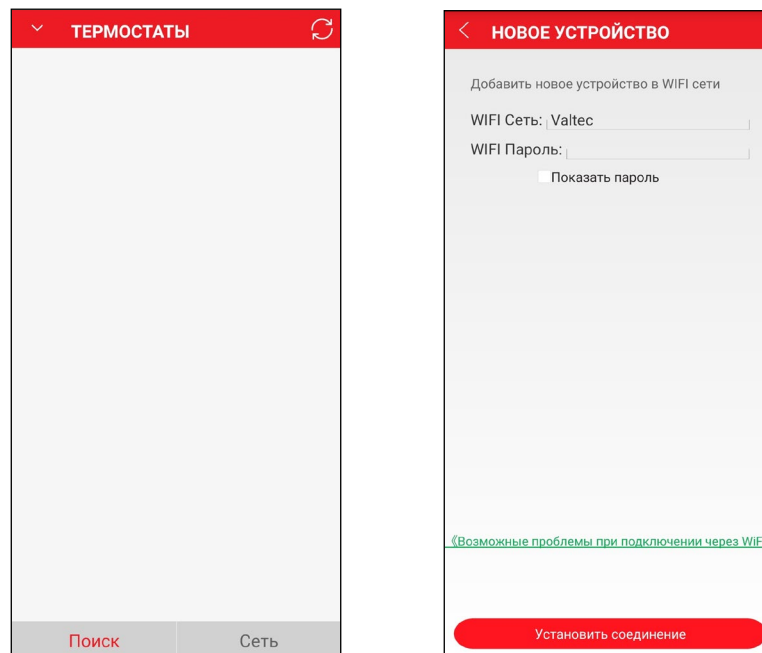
ТЕРМОСТАТЫ

Поиск

Сеть

НОВОЕ УСТРОЙСТВО

Добавить новое устройство в WIFI сети

WIFI Сеть: Valtec

WIFI Пароль:

Показать пароль

《Возможные проблемы при подключении через WiF

Установить соединение